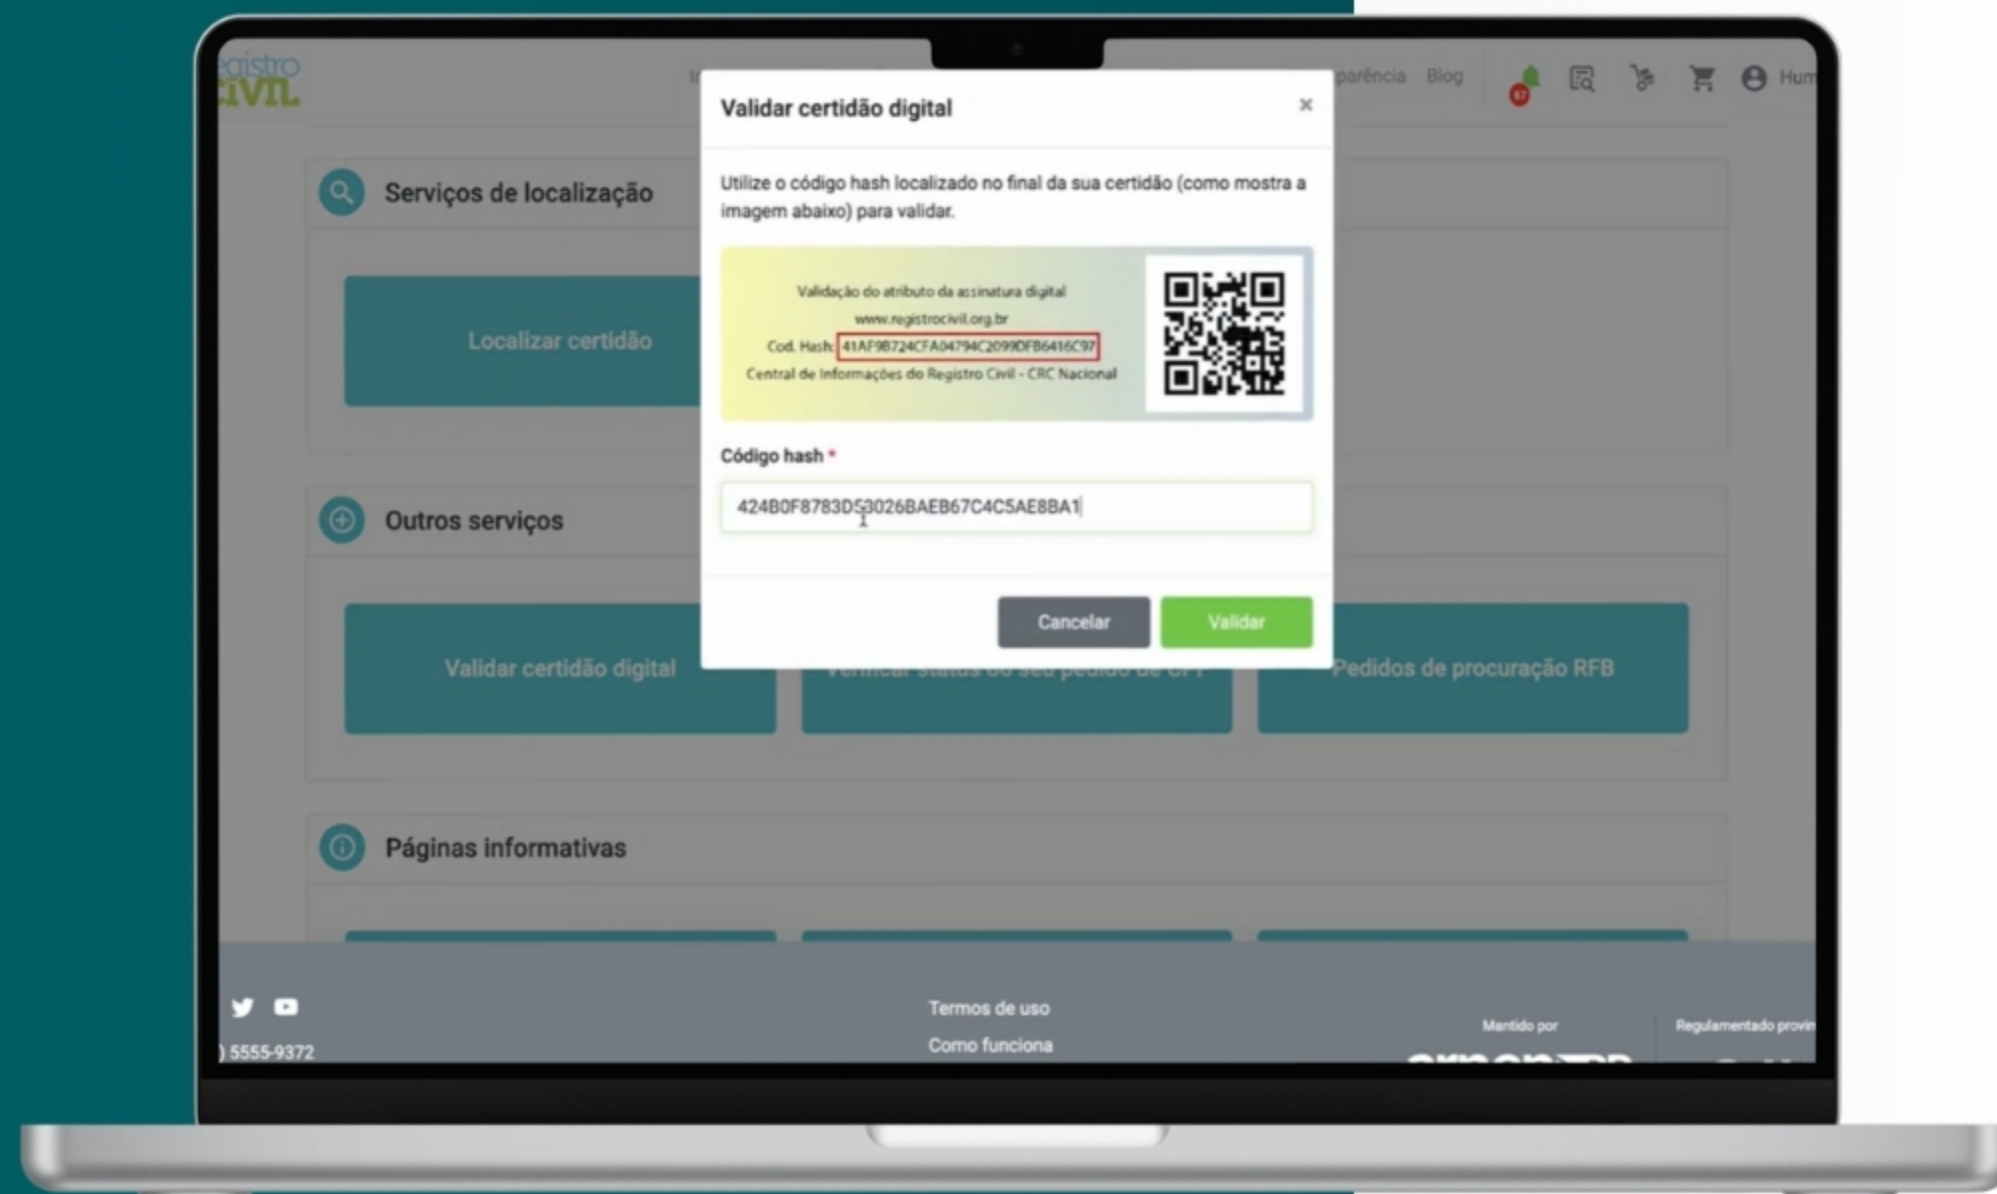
egistro
CIVIL

parência Blog

67

Hum

Serviços de localização

Localizar certidão

Outros serviços

Validar certidão digital

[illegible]

Pedidos de procuração RFB

Páginas informativas

Validar certidão digital ×

Utilize o código hash localizado no final da sua certidão (como mostra a imagem abaixo) para validar.

Validação do atributo da assinatura digital
www.registrocivil.org.br
Cod. Hash: 41AF9B724CFA04794C2099DFB6416C97
Central de Informações do Registro Civil - CRC Nacional

Código hash *

424B0F8783D53026BAEB67C4C5AE8BA1

Cancelar

Validar

) 5555-9372

Termos de uso

Como funciona

Mantido por

Regulamentado provi